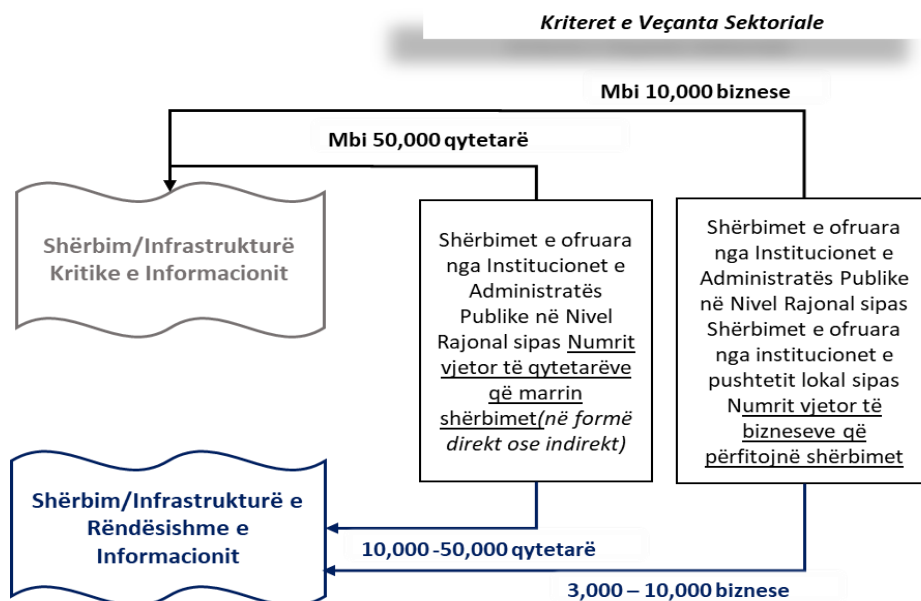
Kriteret e Veçanta Sektoriale

Mbi 10,000 biznese

Mbi 50,000 qytetarë

Shërbim/Infrastrukturë Kritike e Informacionit

Shërbimet e ofruara nga Institucionet e Administratës Publike në Nivel Rajonal sipas Numrit vjetor të qytetarëve që marrin shërbimet(në formë direkt ose indirekt)

Shërbimet e ofruara nga Institucionet e Administratës Publike në Nivel Rajonal sipas Shërbimet e ofruara nga institucionet e pushtetit lokal sipas Numrit vjetor të bizneseve që përfitojnë shërbimet

Shërbim/Infrastrukturë e Rëndësishme e Informacionit

10,000 -50,000 qytetarë

3,000 – 10,000 biznese